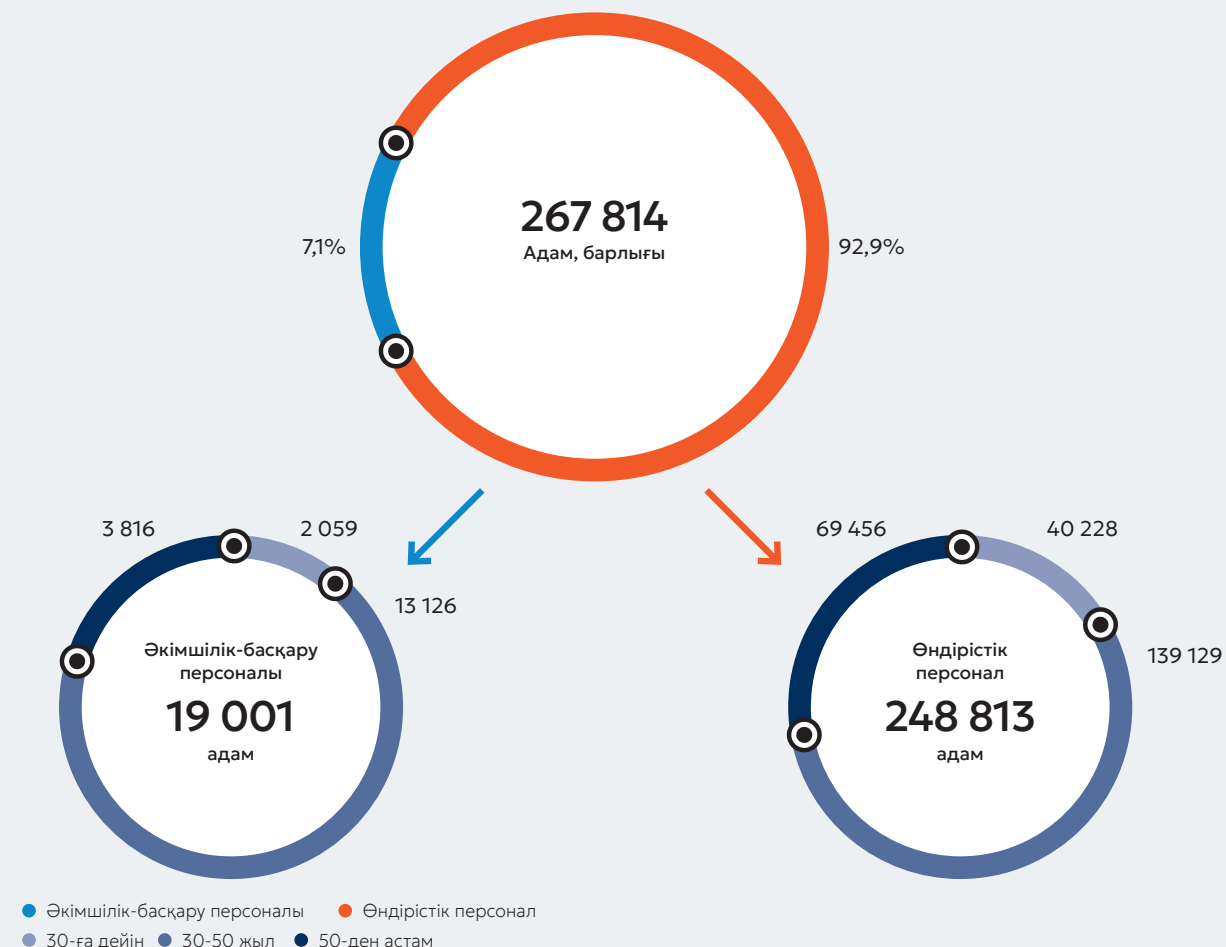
267 814
Адам, барлығы

7,1%

92,9%

3 816

2 059

13 126

Әкімшілік-басқару персоналы
19 001
адам

69 456

40 228

139 129

Өндірістік персонал
248 813
адам

Әкімшілік-басқару персоналы
Өндірістік персонал
30-ға дейін
30-50 жыл
50-ден астам